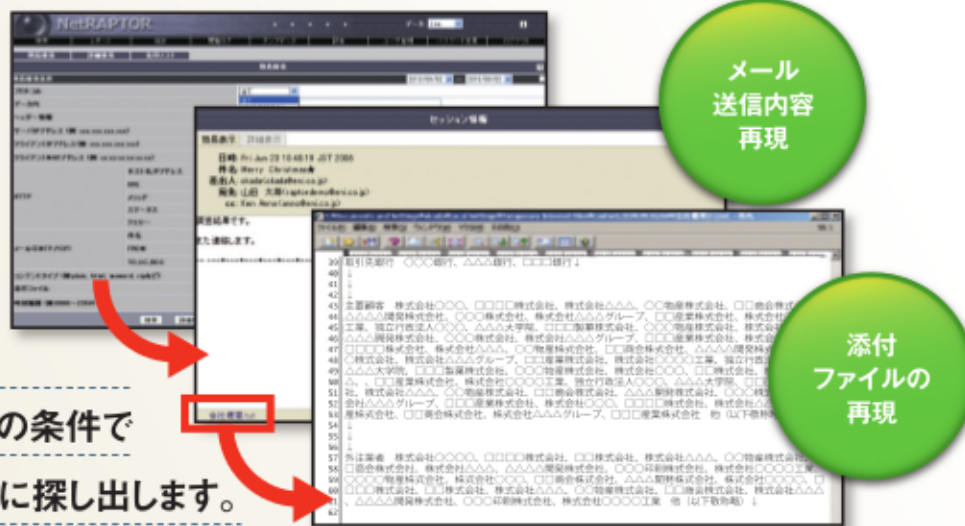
NetRAPTOR

セッション情報

簡易表示

日時: Fri Jun 23 10:48:18 JST 2006
件名: Merry Christmas
差出人:
宛先: 山田 太郎
cc:

先様です。

39 取引先銀行 ○○○銀行、△△△銀行、□□□銀行
40
41
42
43 主要顧客 株式会社○○○、□□□□株式会社、株式会社△△△、○○物産株式会社、□□商会株式会社
44 △△△開発株式会社、○○○株式会社、株式会社△△△グループ、□□産業株式会社、株式会社
45 工業、独立行政法人○○○、△△△大学院、□□□製薬株式会社、○○○株式会社
46 △△△開発株式会社、○○○株式会社、株式会社△△△グループ、□□産業株式会社
47 □□□□株式会社、株式会社△△△、○○物産株式会社、□□商会株式会社、△△△開発株式会社
48 ○株式会社、株式会社△△△グループ、□□産業株式会社、株式会社○○○○工業、独立行政法人
49 △△△大学院、□□□製薬株式会社、○○○物産株式会社、株式会社○○○、□□株式会社
50 △、□□産業株式会社、株式会社○○○○工業、独立行政法人○○○、△△△大学院
51 社、株式会社△△△、○○物産株式会社、□□商会株式会社、△△△開発株式会社
52 会社△△△グループ、□□□産業株式会社、株式会社○○○、□□株式会社
53 産株式会社、□□商会株式会社、株式会社△△△グループ、□□□産業株式会社 他(以下省略)
54
55
56
57 外注業者 株式会社○○○○、□□□□株式会社、□□株式会社、株式会社△△△、○○物産株式会社
58 □商会株式会社、株式会社△△△、△△△△開発株式会社、○○○印刷株式会社、株式会社○○○○工業
59 ○○物産株式会社、株式会社○○○、□□商会株式会社、△△△開発株式会社、株式会社○○○
60 □□□株式会社、□□株式会社、株式会社△△△、○○物産株式会社、□□商会株式会社、株式会社△△△
61 △△△開発株式会社、○○○印刷株式会社、株式会社○○○○工業 他(以下省略)
62

メール
送信内容
再現

添付
ファイルの
再現

の条件で

に探し出します。